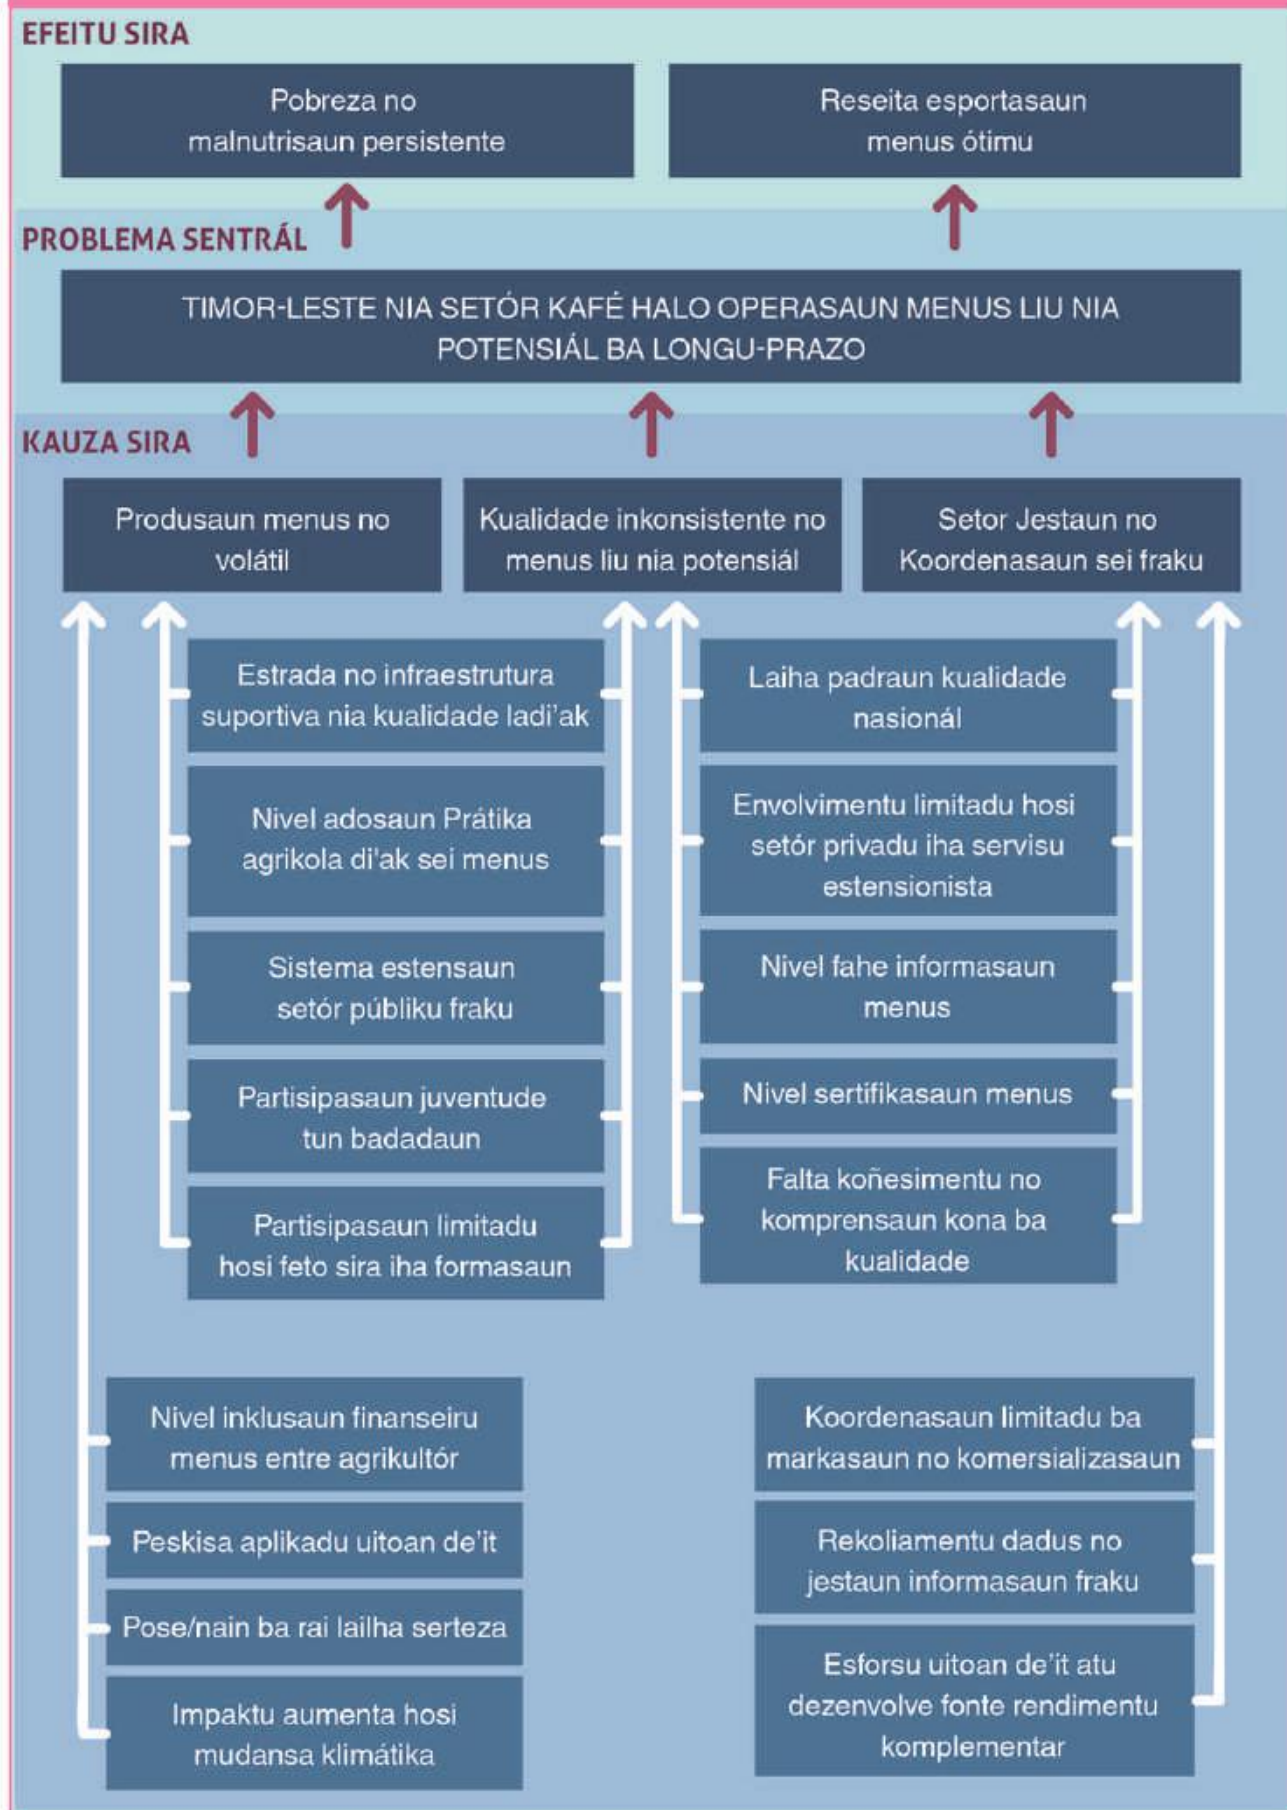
EFEITU SIRA

Pobreza no malnutrisaun persistente

Reseita esportasaun menus ótimu

PROBLEMA SENTRÁL

TIMOR-LESTE NIA SETÓR KAFÉ HALO OPERASAUN MENUS LIU NIA POTENSIÁL BA LONGU-PRAZO

KAUZA SIRA

Produsaun menus no volátil

Kualidade inkonsistente no menus liu nia potensiál

Setor Jestaun no Koordenasaun sei fraku

Estrada no infraestrutura suportiva nia kualidade ladi'ak

Nivel adosaun Prátika agrikola di'ak sei menus

Sistema estensaun setór públiku fraku

Partisipasaun juventude tun badadaun

Partisipasaun limitadu hosi feto sira iha formasaun

Laiha padraun kualidade nasionál

Envolvimentu limitadu hosi setór privadu iha servisu estensionista

Nivel fahe informasaun menus

Nivel sertifikasaun menus

Falta koñesimentu no komprensaun kona ba kualidade

Nivel inklusaun finanseiru menus entre agrikultór

Peskisa aplikadu uitoan de'it

Pose/nain ba rai lailha serteza

Impaktu aumenta hosi mudansa klimátika

Koordenasaun limitadu ba markasaun no komersializasaun

Rekoliamentu dadus no jestaun informasaun fraku

Esforsu uitoan de'it atu dezenvolve fonte rendimentu komplementar